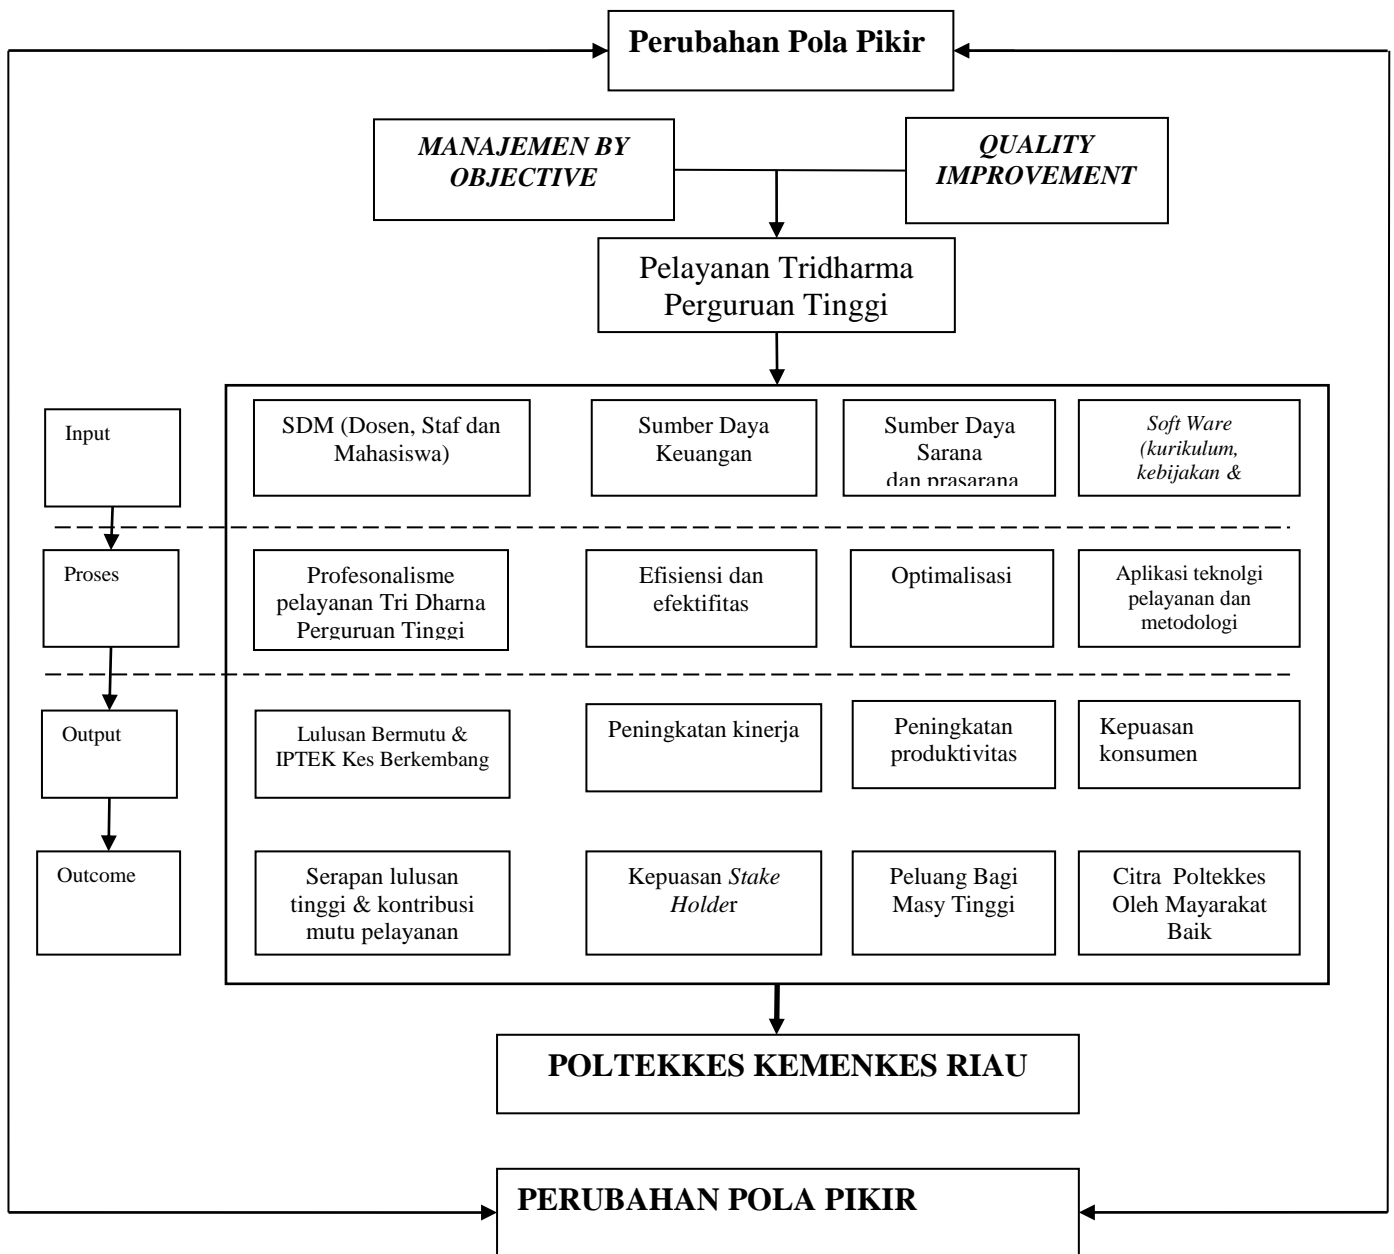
Perubahan Pola Pikir

*MANAJEMEN BY OBJECTIVE*

*QUALITY IMPROVEMENT*

Pelayanan Tridharma Perguruan Tinggi

Input

SDM (Dosen, Staf dan Mahasiswa)

Sumber Daya Keuangan

Sumber Daya Sarana dan prasarana

*Soft Ware (kurikulum, kebijakan &*

Proses

Profesonalisme pelayanan Tri Dharna Perguruan Tinggi

Efisiensi dan efektifitas

Optimalisasi

Aplikasi teknolgi pelayanan dan metodologi

Output

Lulusan Bermutu & IPTEK Kes Berkembang

Peningkatan kinerja

Peningkatan produktivitas

Kepuasan konsumen

Outcome

Serapan lulusan tinggi & kontribusi mutu pelayanan

Kepuasan *Stake Holde*r

Peluang Bagi Masy Tinggi

Citra Poltekkes Oleh Mayarakat Baik

POLTEKKES KEMENKES RIAU

PERUBAHAN POLA PIKIR